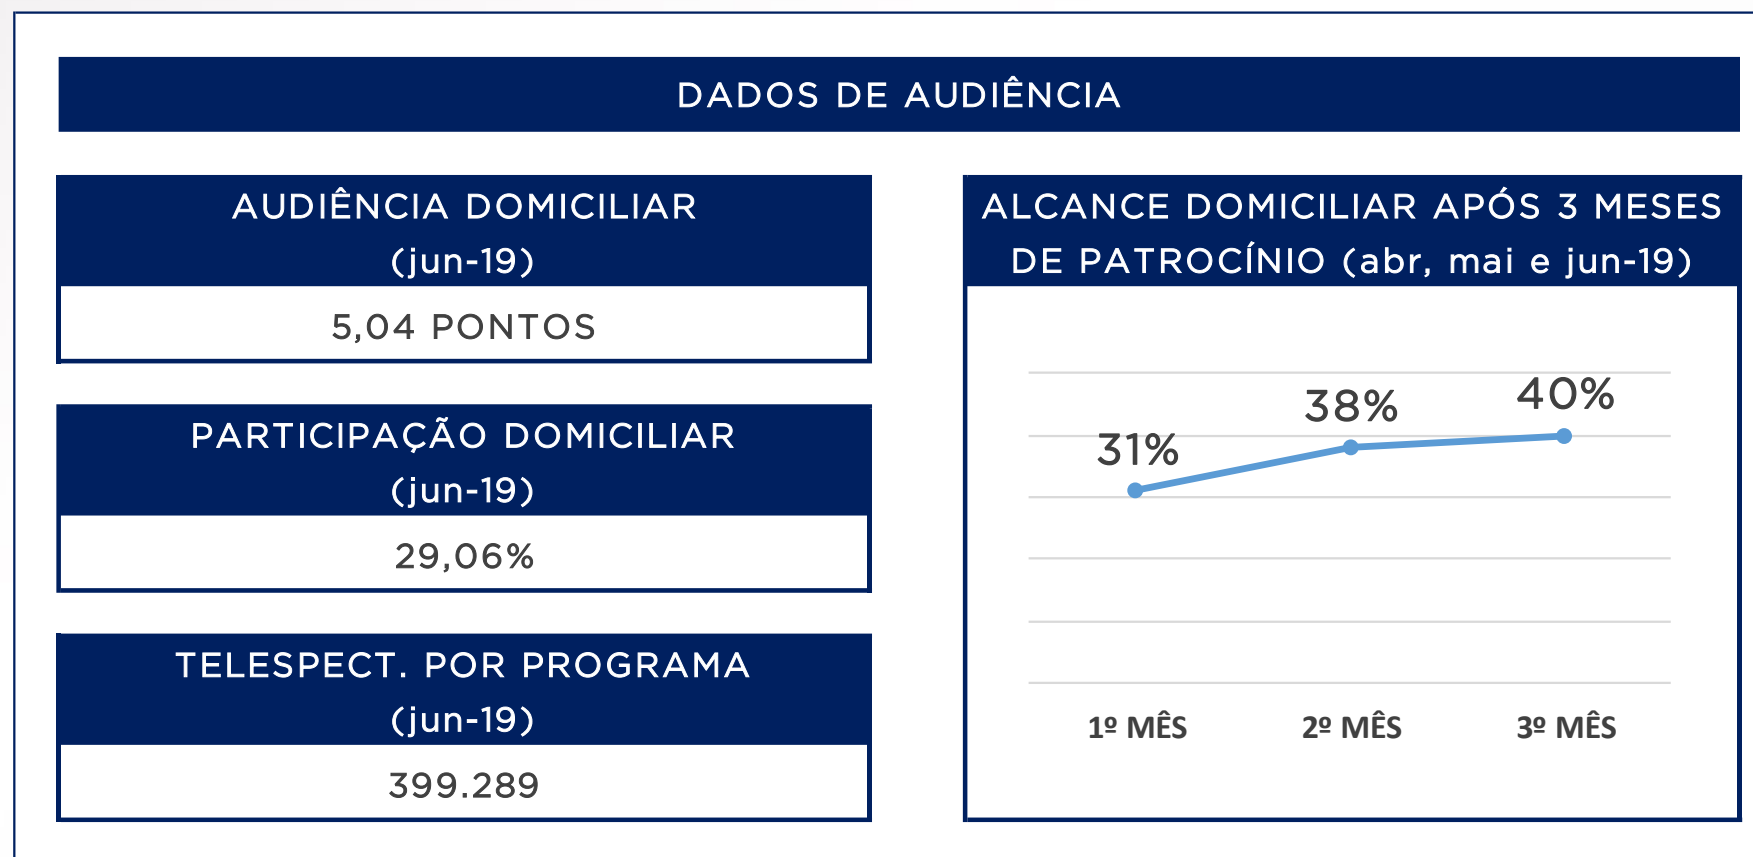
DADOS DE AUDIÊNCIA

AUDIÊNCIA DOMICILIAR (jun-19)

5,04 PONTOS

PARTICIPAÇÃO DOMICILIAR (jun-19)

29,06%

TELESPECT. POR PROGRAMA (jun-19)

399.289

ALCANCE DOMICILIAR APÓS 3 MESES DE PATROCÍNIO (abr, mai e jun-19)

31%
38%
40%

1º MÊS
2º MÊS
3º MÊS